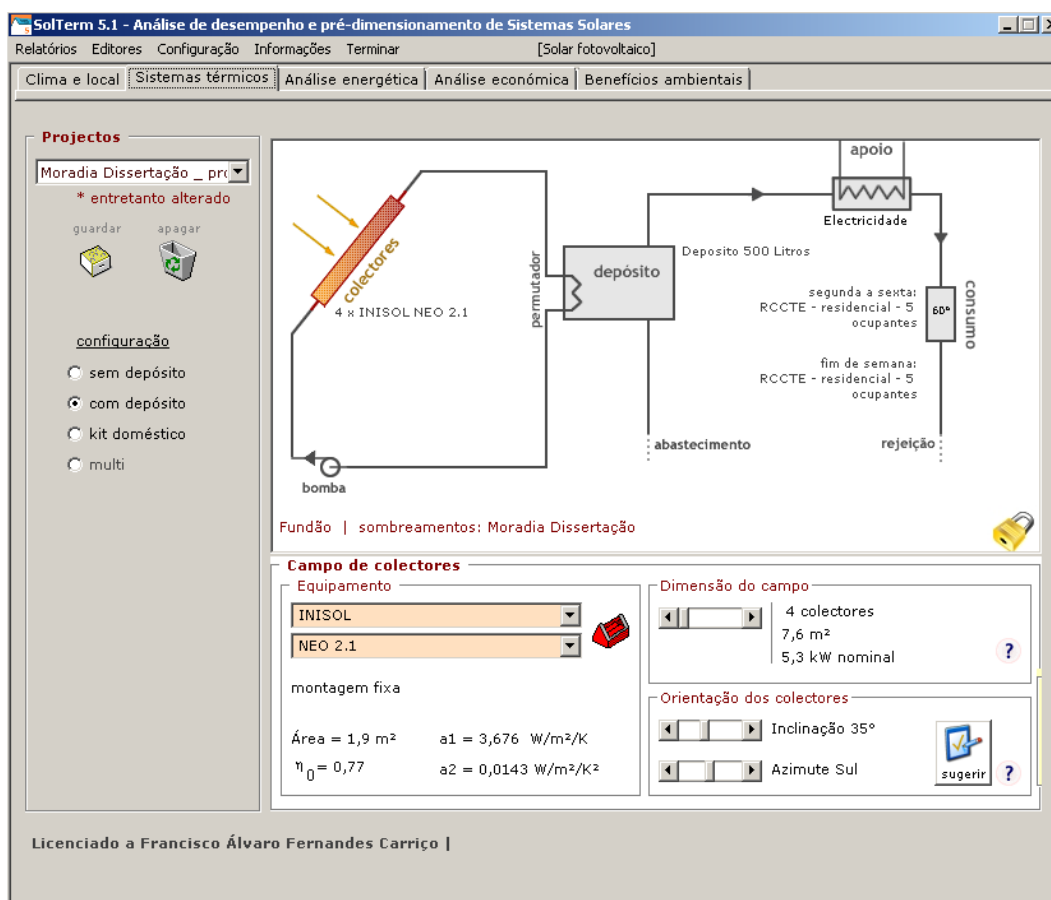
SolTerm 5.1 - Análise de desempenho e pré-dimensionamento de Sistemas Solares

Relatórios Editores Configuração Informações Terminar [Solar fotovoltaico]

Clima e local | Sistemas térmicos | Análise energética | Análise económica | Benefícios ambientais

Projectos

Moradia Dissertação _ pr

* entretanto alterado

guardar apagar

configuração

sem depósito

com depósito

kit doméstico

multi

apoio

Electricidade

colectores

4 x INISOL NEO 2.1

permutador

depósito

Deposito 500 Litros

segunda a sexta: RCCTE - residencial - 5 ocupantes

60°

consumo

fim de semana: RCCTE - residencial - 5 ocupantes

abastecimento

rejeição

bomba

Fundão | sombreamentos: Moradia Dissertação

Campo de colectores

Equipamento

INISOL

NEO 2.1

montagem fixa

Área = 1,9 m²

a1 = 3,676 W/m²/K

$\eta_0$ = 0,77

a2 = 0,0143 W/m²/K²

Dimensão do campo

4 colectores

7,6 m²

5,3 kW nominal

?

Orientação dos colectores

Inclinação 35°

Azimute Sul

sugerir

?

Licenciado a Francisco Álvaro Fernandes Carriço |